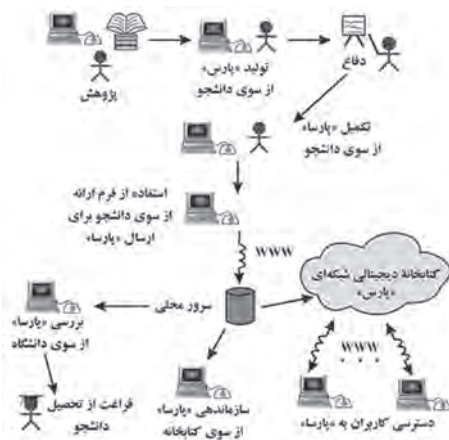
پژوهش

تولید «پارس»
از سوی دانشجو

دفاع

تکمیل «پارسا»
از سوی دانشجو

استفاده از فرم ارائه
از سوی دانشجو برای
ارسال «پارسا»

WWW

سرور محلی

کتابخانه دیجیتالی شبکه‌ای
«پارس»

بررسی «پارسا»
از سوی دانشگاه

فراغت از تحصیل
دانشجو

سازماندهی «پارسا»
از سوی کتابخانه

WWW

دسترسی کاربران به «پارسا»